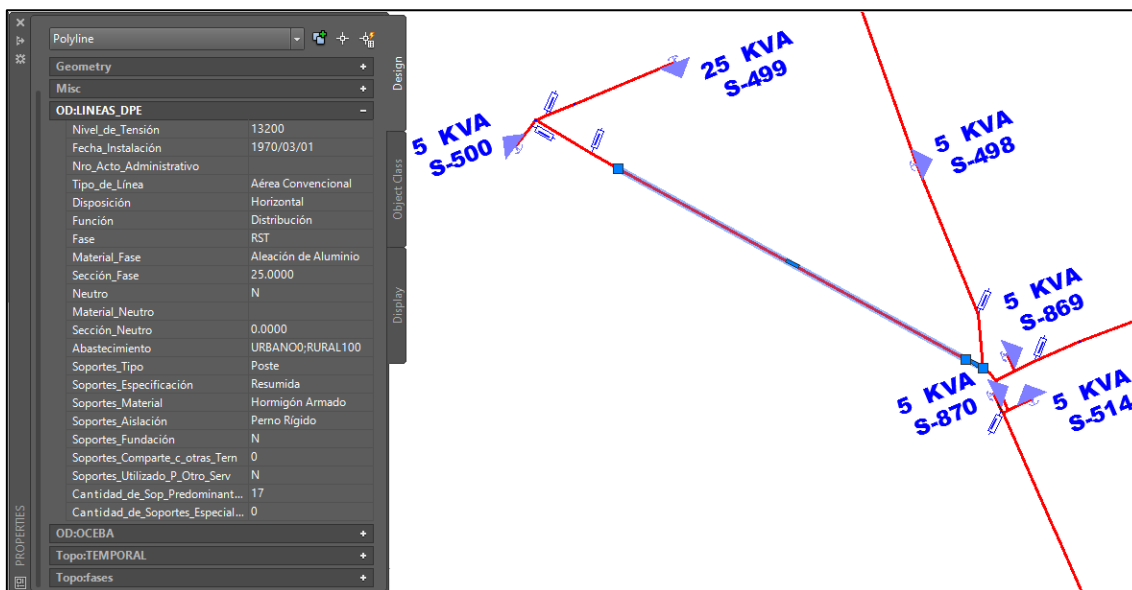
Polyline

Geometry +
Misc +
OD:LINEAS_DPE −

| | |
|---|---|
| Nivel_de_Tensión | 13200 |
| Fecha_Instalación | 1970/03/01 |
| Nro_Acto_Administrativo | |
| Tipo_de_Línea | Aérea Convencional |
| Disposición | Horizontal |
| Función | Distribución |
| Fase | RST |
| Material_Fase | Aleación de Aluminio |
| Sección_Fase | 25.0000 |
| Neutro | N |
| Material_Neutro | |
| Sección_Neutro | 0.0000 |
| Abastecimiento | URBANO0;RURAL100 |
| Soportes_Tipo | Poste |
| Soportes_Especificación | Resumida |
| Soportes_Material | Hormigón Armado |
| Soportes_Aislación | Perno Rígido |
| Soportes_Fundación | N |
| Soportes_Comparte_c_otras_Tern | 0 |
| Soportes_Utilizado_P_Otro_Serv | N |
| Cantidad_de_Sop_Predominant... | 17 |
| Cantidad_de_Soportes_Especial... | 0 |

OD:OCEBA +
Topo:TEMPORAL +
Topo:fases +

Design
Object Class
Display
PROPERTIES

25 KVA
S-499

5 KVA
S-500

5 KVA
S-498

5 KVA
S-869

5 KVA
S-870

5 KVA
S-514